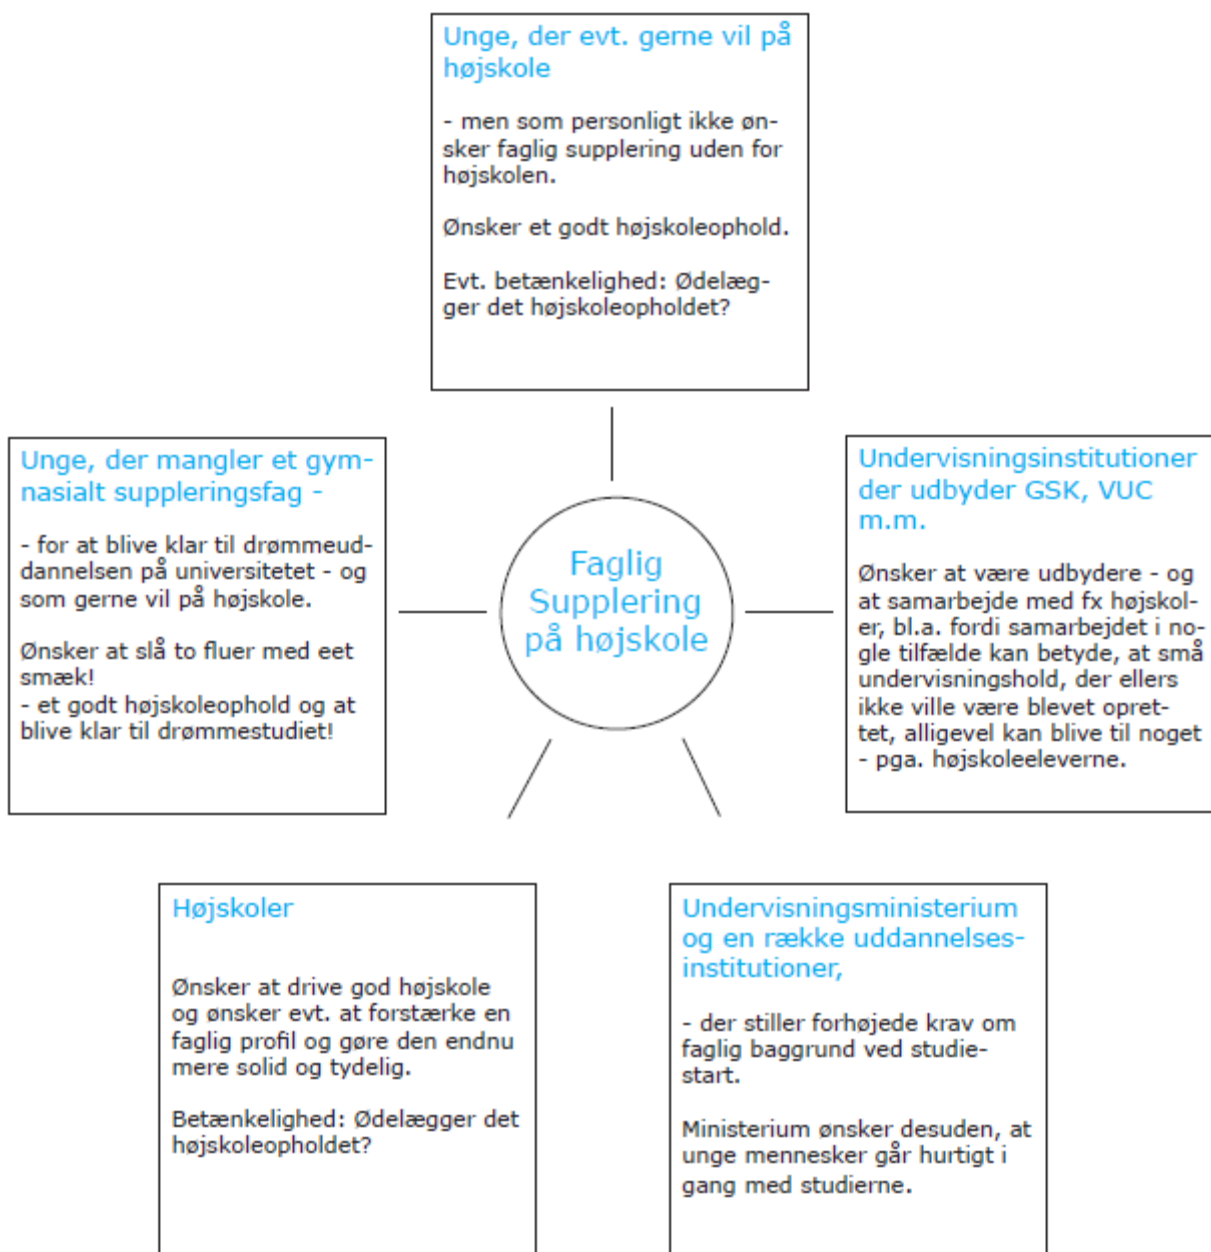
Unge, der evt. gerne vil på højskole

- men som personligt ikke ønsker faglig supplering uden for højskolen.

Ønsker et godt højskoleophold.

Evt. betænkelighed: Ødelægger det højskoleopholdet?

Unge, der mangler et gymnasialt suppleringsfag -

- for at blive klar til drømmeuddannelsen på universitetet - og som gerne vil på højskole.

Ønsker at slå to fluer med eet smæk!
- et godt højskoleophold og at blive klar til drømmestudiet!

Faglig Supplering på højskole

Undervisningsinstitutioner der udbyder GSK, VUC m.m.

Ønsker at være udbydere - og at samarbejde med fx højskoler, bl.a. fordi samarbejdet i nogle tilfælde kan betyde, at små undervisningshold, der ellers ikke ville være blevet oprettet, alligevel kan blive til noget - pga. højskoleeleverne.

Højskoler

Ønsker at drive god højskole og ønsker evt. at forstærke en faglig profil og gøre den endnu mere solid og tydelig.

Betænkelighed: Ødelægger det højskoleopholdet?

Undervisningsministerium og en række uddannelsesinstitutioner,

- der stiller forhøjede krav om faglig baggrund ved studiestart.

Ministerium ønsker desuden, at unge mennesker går hurtigt i gang med studierne.